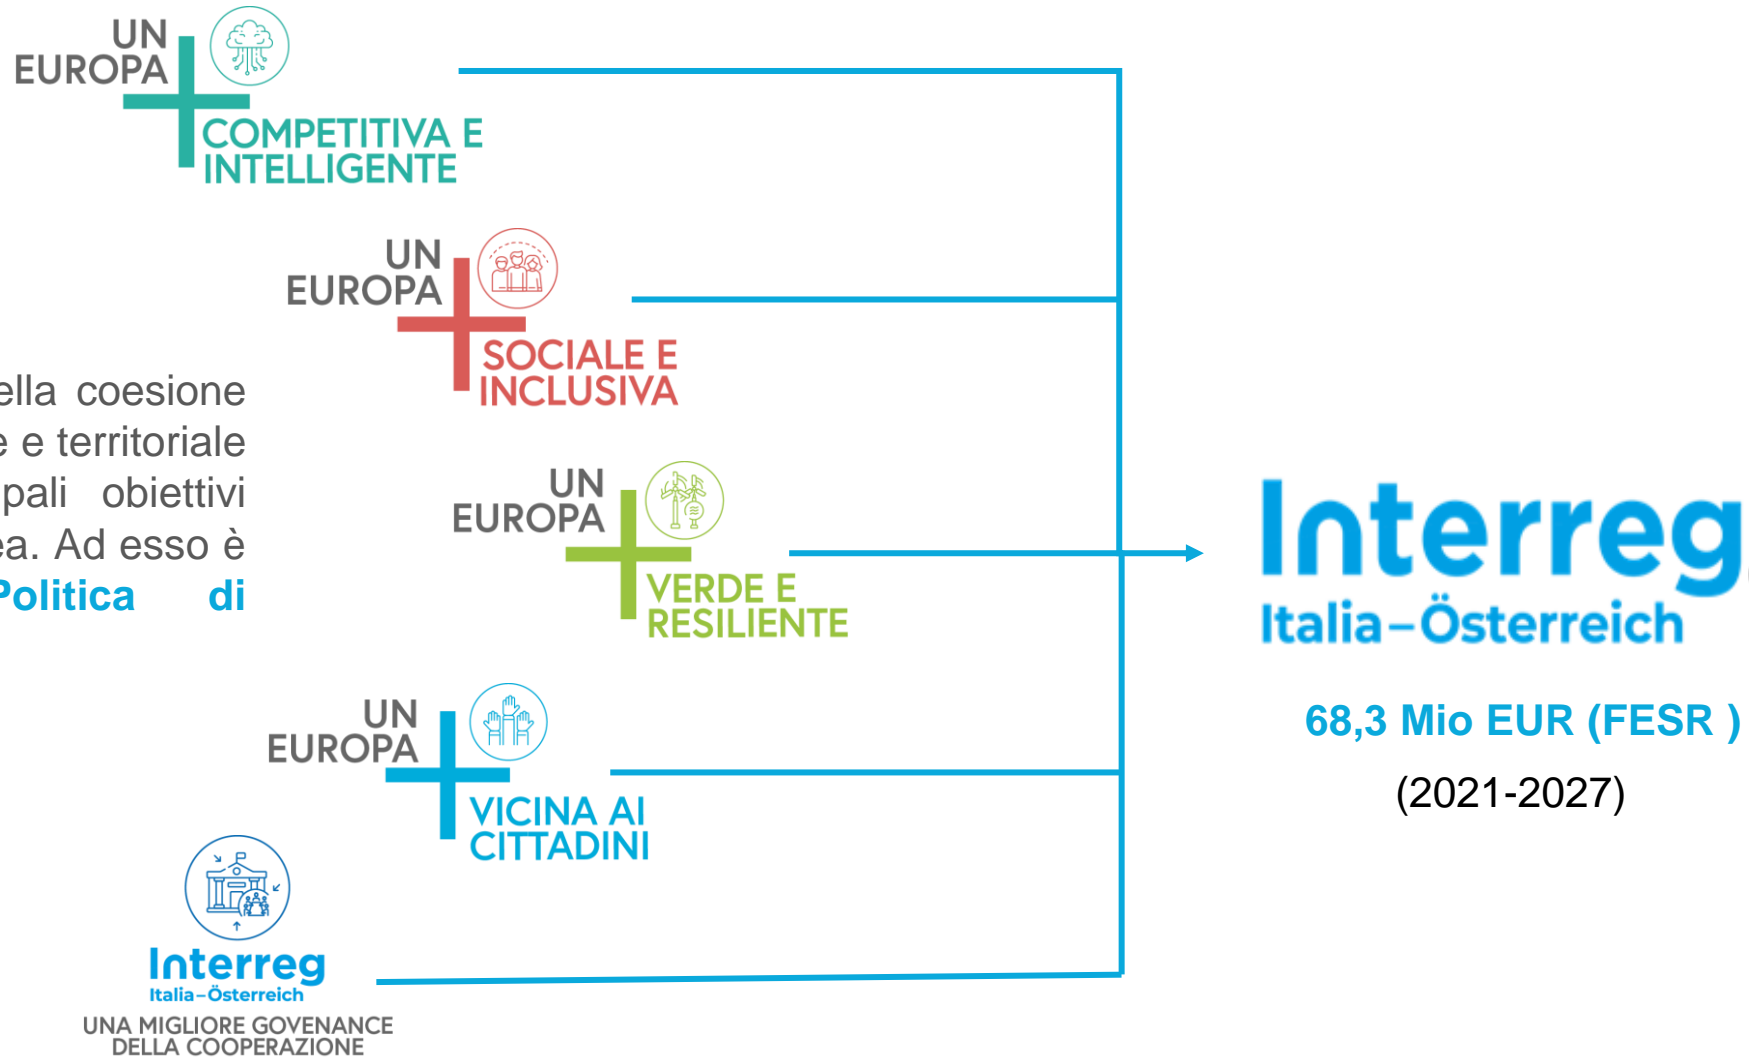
UN EUROPA COMPETITIVA E INTELLIGENTE

UN EUROPA SOCIALE E INCLUSIVA

ella coesione e e territoriale pali obiettivi ea. Ad esso è Politica di

UN EUROPA VERDE E RESILIENTE

UN EUROPA VICINA AI CITTADINI

Interreg
Italia–Österreich
UNA MIGLIORE GOVENANCE DELLA COOPERAZIONE

Interreg
Italia–Österreich

68,3 Mio EUR (FESR )
(2021-2027)